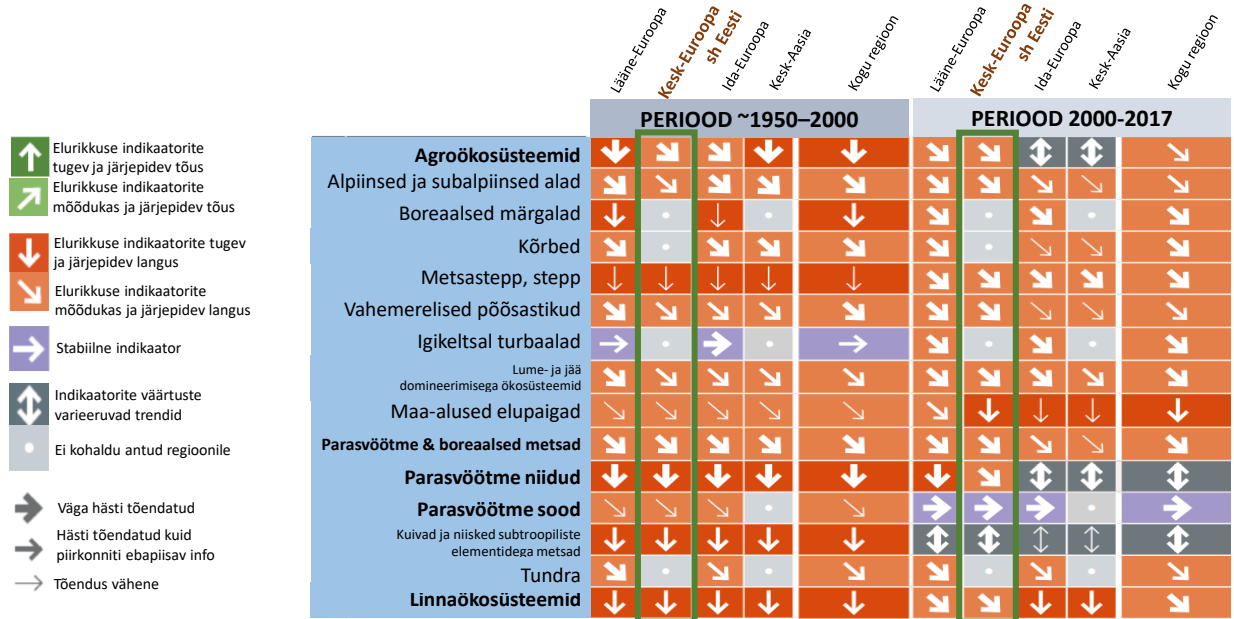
Lääne-Euroopa
Kesk-Euroopa sh Eesti
Ida-Euroopa
Kesk-Aasia
Kogu regioon
Lääne-Euroopa
Kesk-Euroopa sh Eesti
Ida-Euroopa
Kesk-Aasia
Kogu regioon

PERIOOD ~1950–2000
PERIOOD 2000-2017

Agroökosüsteemid
Alpiinsed ja subalpiinsed alad
Boreaalsed märgalad
Kõrbed
Metsastepp, stepp
Vahemerelised põõsastikud
Igikeltsal turbaalad
Lume- ja jää domineerimisega ökosüsteemid
Maa-alused elupaigad
Parasvöötme & boreaalsed metsad
Parasvöötme niidud
Parasvöötme sood
Kuivad ja niisked subtroopiliste elementidega metsad
Tundra
Linnaökosüsteemid

Elurikkuse indikaatorite tugev ja järjepidev tõus
Elurikkuse indikaatorite mõõdukas ja järjepidev tõus
Elurikkuse indikaatorite tugev ja järjepidev langus
Elurikkuse indikaatorite mõõdukas ja järjepidev langus
Stabiilne indikaator
Indikaatorite väärtuste varieeruvad trendid
Ei kohaldu antud regioonile
Väga hästi tõendatud
Hästi tõendatud kuid piirkonniti ebapiisav info
Tõendus vähene